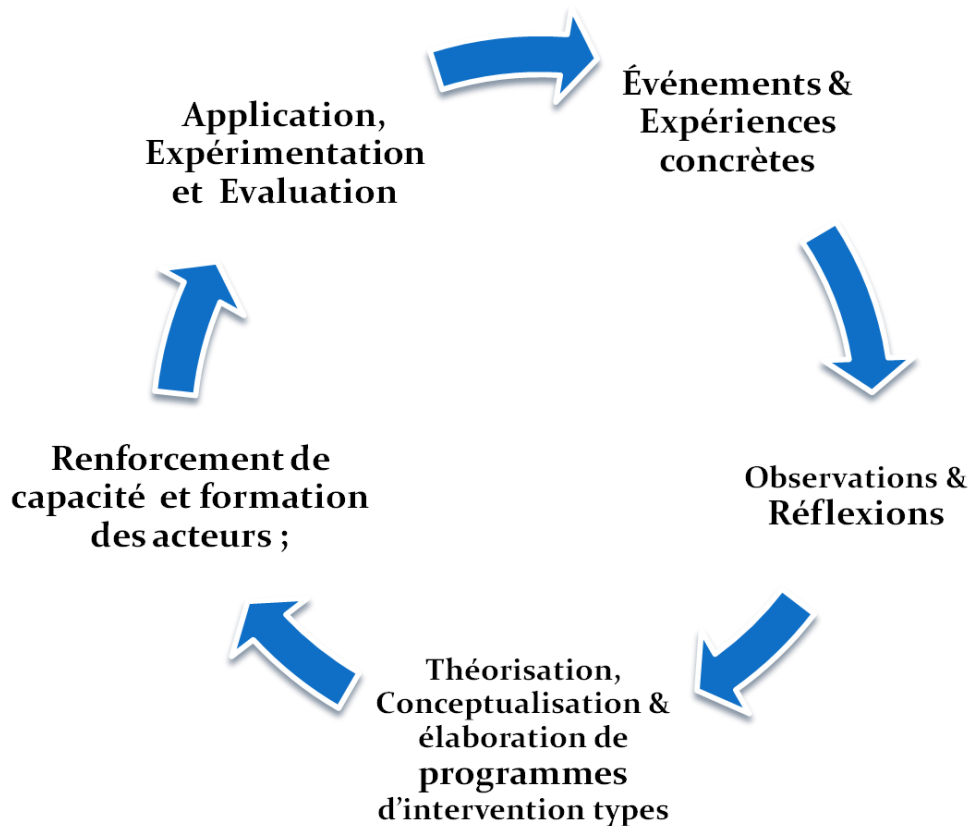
Application, Expérimentation et Evaluation

Événements & Expériences concrètes

Observations & Réflexions

Théorisation, Conceptualisation & élaboration de programmes d'intervention types

Renforcement de capacité et formation des acteurs ;